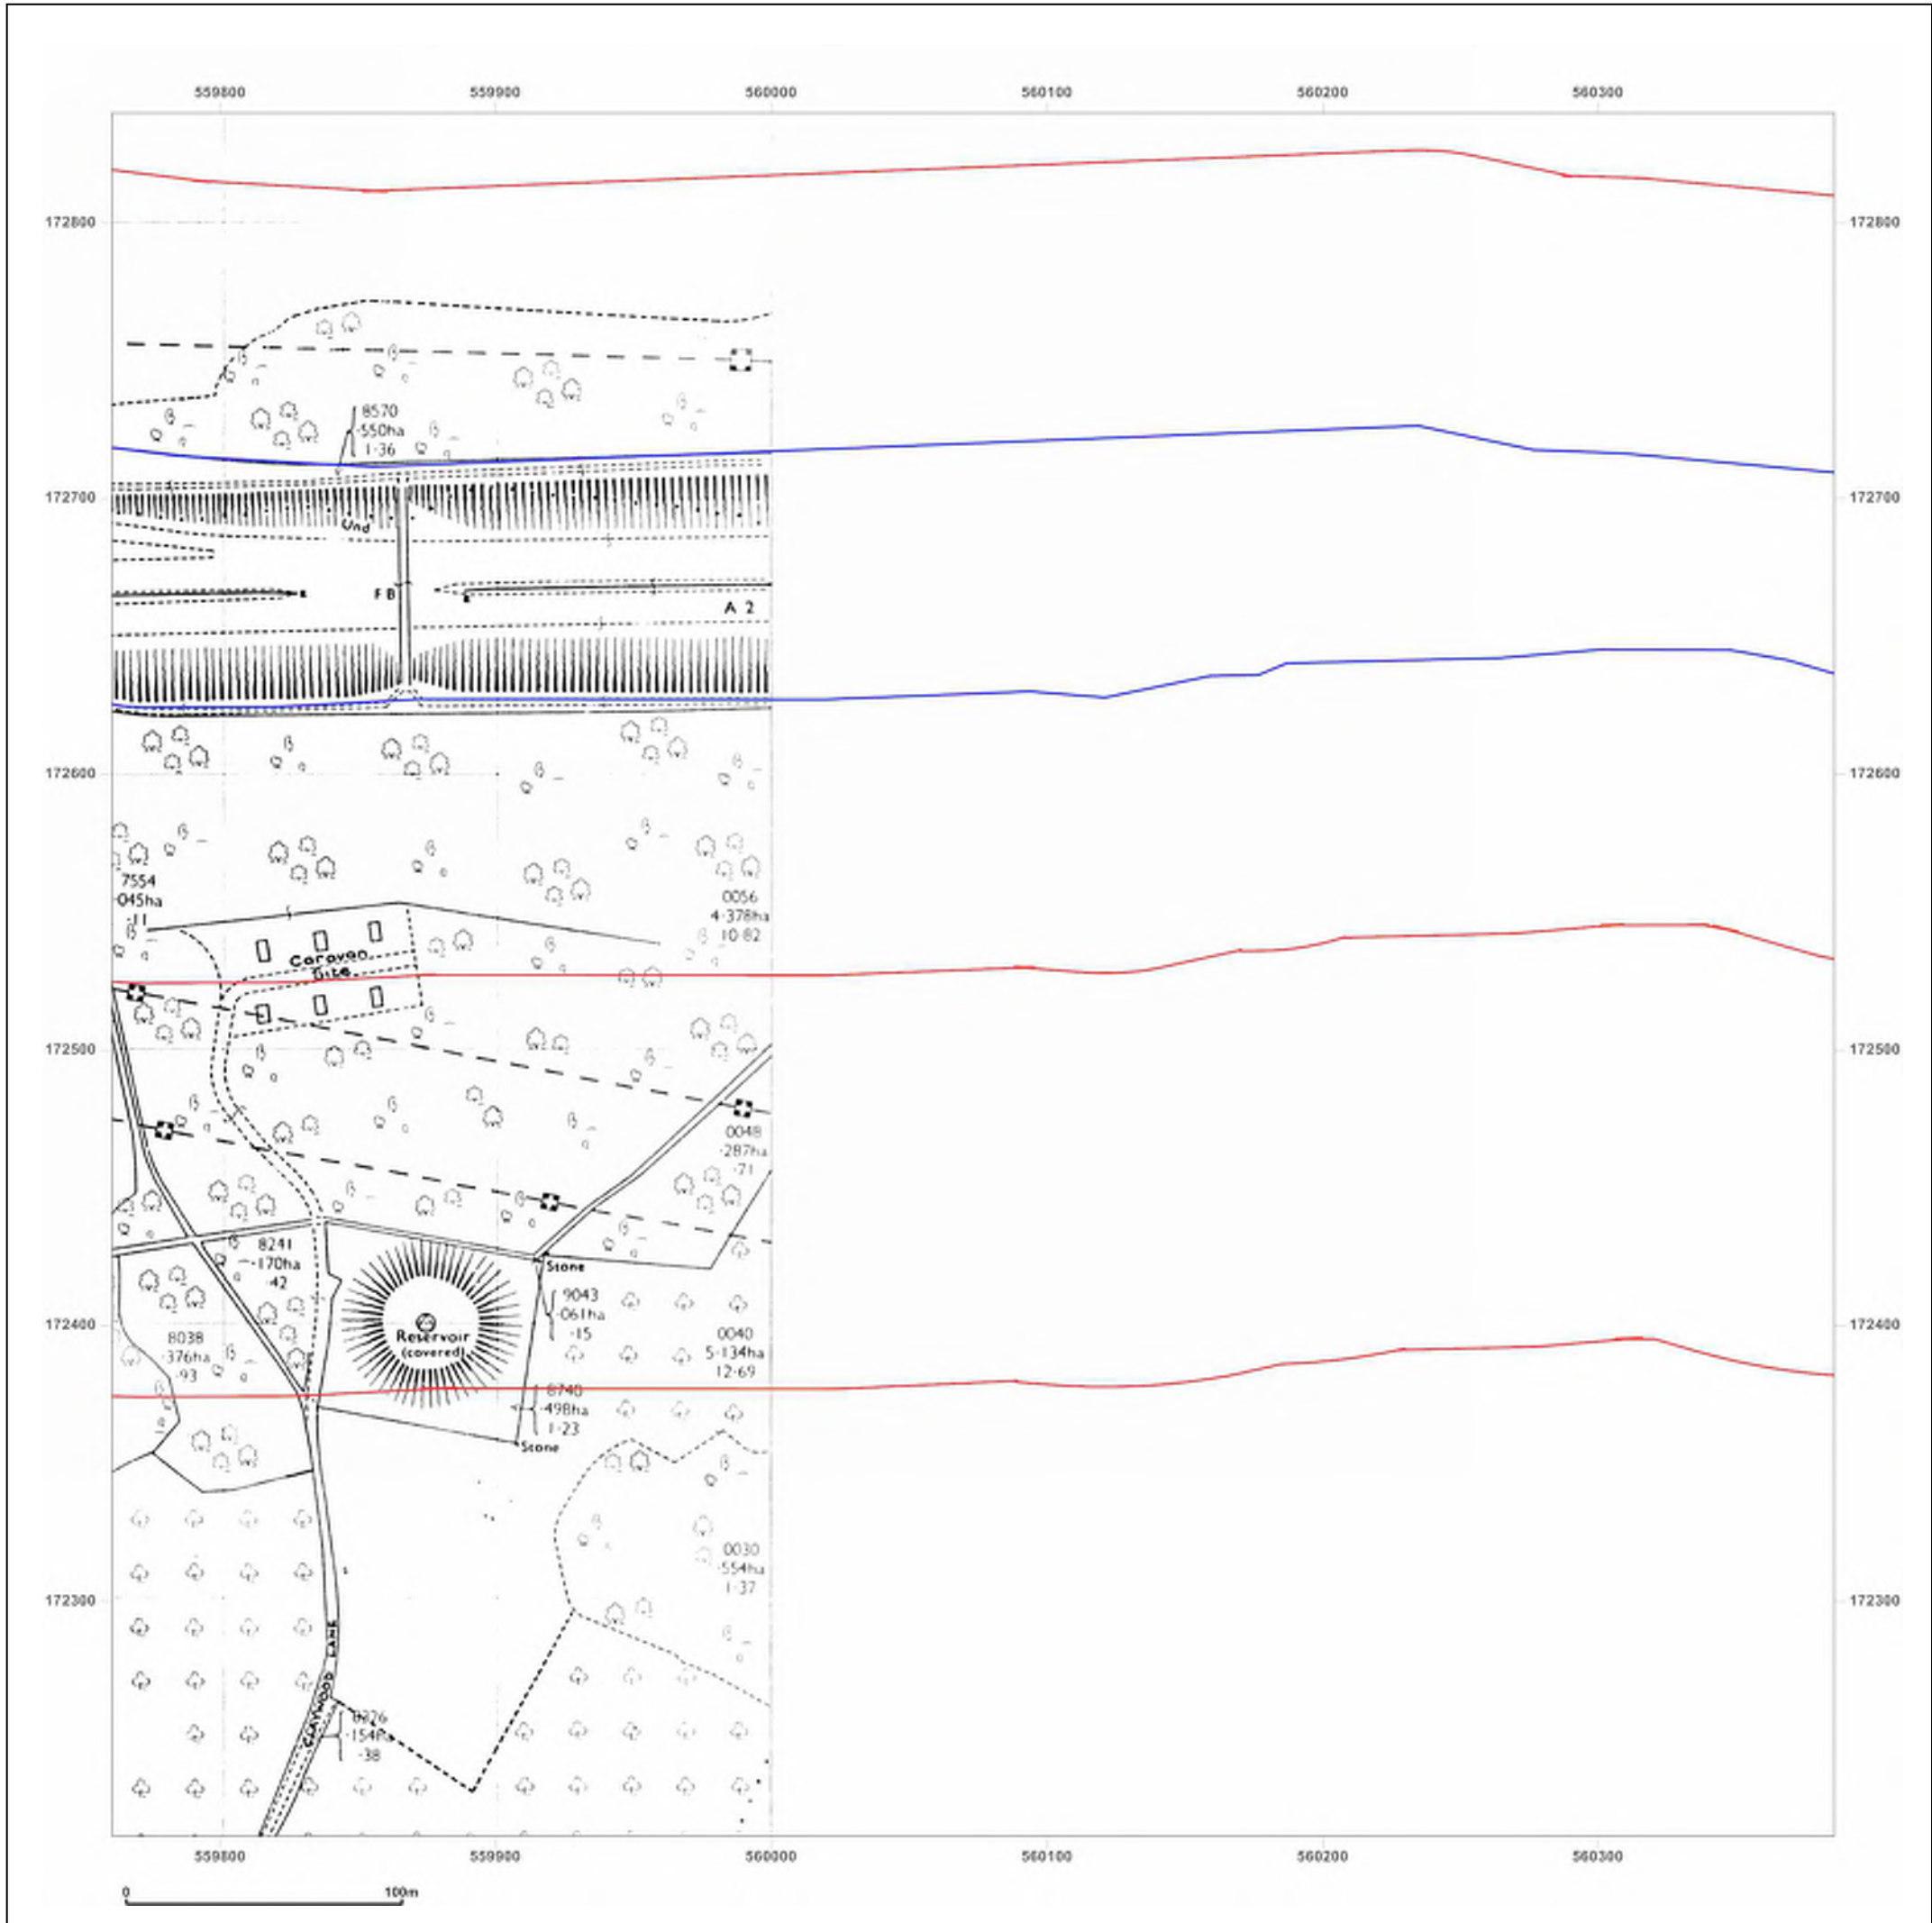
559800 559900 560000 560100 560200 560300

172800
172700
172600
172500
172400
172300

8570
·550ha
1·36

Und

FB

A 2

7554
·045ha
·11

0056
4·378ha
10·82

Caravan Site

0048
·287ha
·71

8241
·170ha
·42

Stone

9043
·061ha
·15

8038
·376ha
·93

Reservoir
(covered)

0040
5·134ha
12·69

8740
·498ha
1·23

Stone

0030
·554ha
1·37

CLAYWOOD LANE

0226
·154ha
·38

559800 559900 560000 560100 560200 560300

0 100m